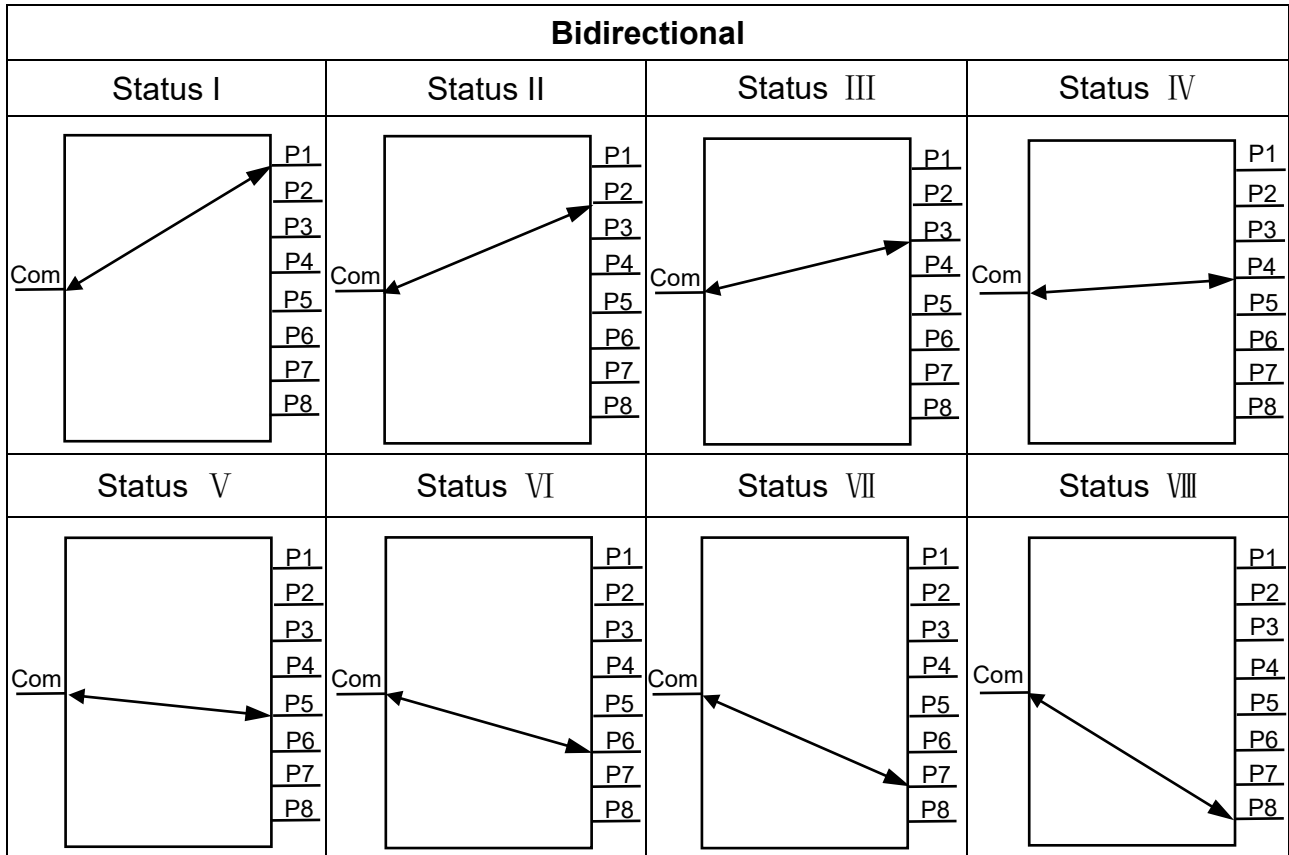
| Bidirectional | | | |
|---|---|---|---|
| Status I | Status II | Status Ⅲ | Status Ⅳ |
| P1 P2 P3 Com P4 P5 P6 P7 P8 | P1 P2 P3 Com P4 P5 P6 P7 P8 | P1 P2 P3 Com P4 P5 P6 P7 P8 | P1 P2 P3 Com P4 P5 P6 P7 P8 |
| Status Ⅴ | Status Ⅵ | Status Ⅶ | Status Ⅷ |
| P1 P2 P3 Com P4 P5 P6 P7 P8 | P1 P2 P3 P4 Com P5 P6 P7 P8 | P1 P2 P3 P4 Com P5 P6 P7 P8 | P1 P2 P3 Com P4 P5 P6 P7 P8 |